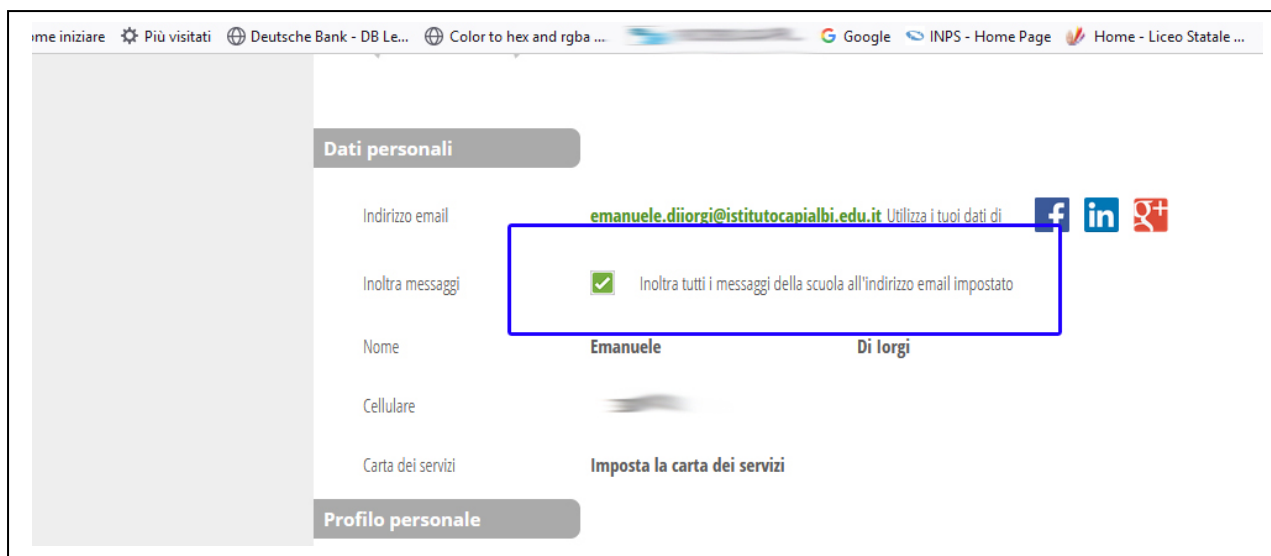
me iniziare  Più visitati  Deutsche Bank - DB Le...  Color to hex and rgba ...  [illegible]  Google  INPS - Home Page  Home - Liceo Statale ...

Dati personali

Indirizzo email
emanuele.diiorgi@istitutocapialbi.edu.it Utilizza i tuoi dati di

Inoltra messaggi
Inoltra tutti i messaggi della scuola all'indirizzo email impostato

Nome
Emanuele
Di Iorgi

Cellulare
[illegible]

Carta dei servizi
Imposta la carta dei servizi

Profilo personale